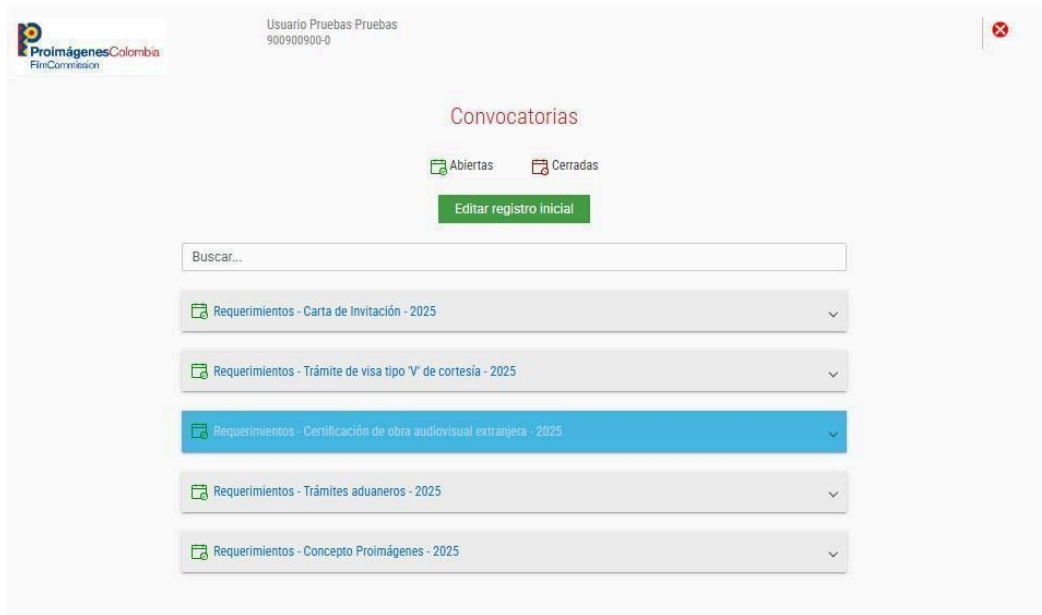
ProimágenesColombia
FilmCommission

Usuario Pruebas Pruebas
900900900-0

Convocatorias

Abiertas Cerradas

Editar registro inicial

Buscar...

Requerimientos - Carta de Invitación - 2025

Requerimientos - Trámite de visa tipo 'V' de cortesía - 2025

Requerimientos - Certificación de obra audiovisual extranjera - 2025

Requerimientos - Trámites aduaneros - 2025

Requerimientos - Concepto Proimágenes - 2025